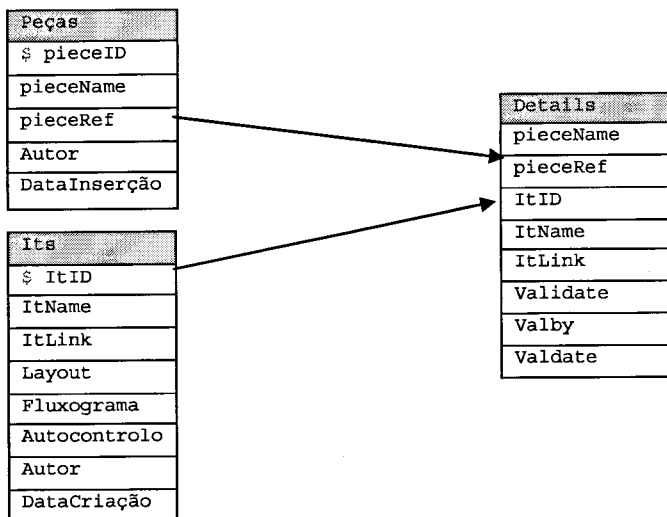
| Peças |
|---|
| $ pieceID |
| pieceName |
| pieceRef |
| Autor |
| DataInserção |

| Its |
|---|
| $ ItID |
| ItName |
| ItLink |
| Layout |
| Fluxograma |
| Autocontrolo |
| Autor |
| DataCriação |

| Details |
|---|
| pieceName |
| pieceRef |
| ItID |
| ItName |
| ItLink |
| Validate |
| Valby |
| Valdate |